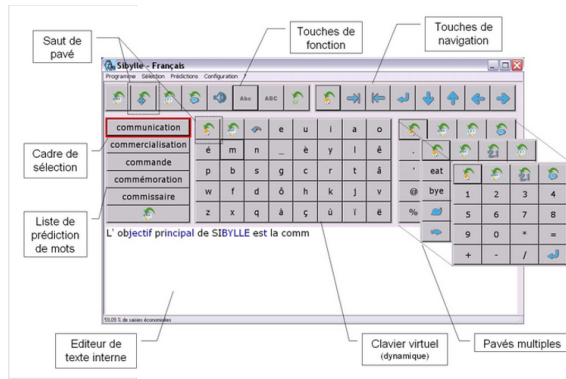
Saut de pavé

Touches de fonction

Touches de navigation

Sibylle - Français

Programme Sélection Prédictions Configuration

Abc ABC

Cadre de sélection

Liste de prédiction de mots

communication
commercialisation
commande
commémoration
commissaire

| e | u | i | a | o |
|---|---|---|---|---|
| é | m | n | è | y | ê |
| p | b | s | g | c | t | â |
| w | f | d | ô | h | k | j | v |
| z | x | q | à | ç | ù | ï | ë |

. eat
' bye
@
%

| 1 | 2 | 3 | 4 |
|---|---|---|---|
| 5 | 6 | 7 | 8 |
| 9 | 0 | * | = |
| + | - | / | |

L' objectif principal de SIBYLLE est la comm

59,09 % de saisies économisées

Editeur de texte interne

Clavier virtuel (dynamique)

Pavés multiples